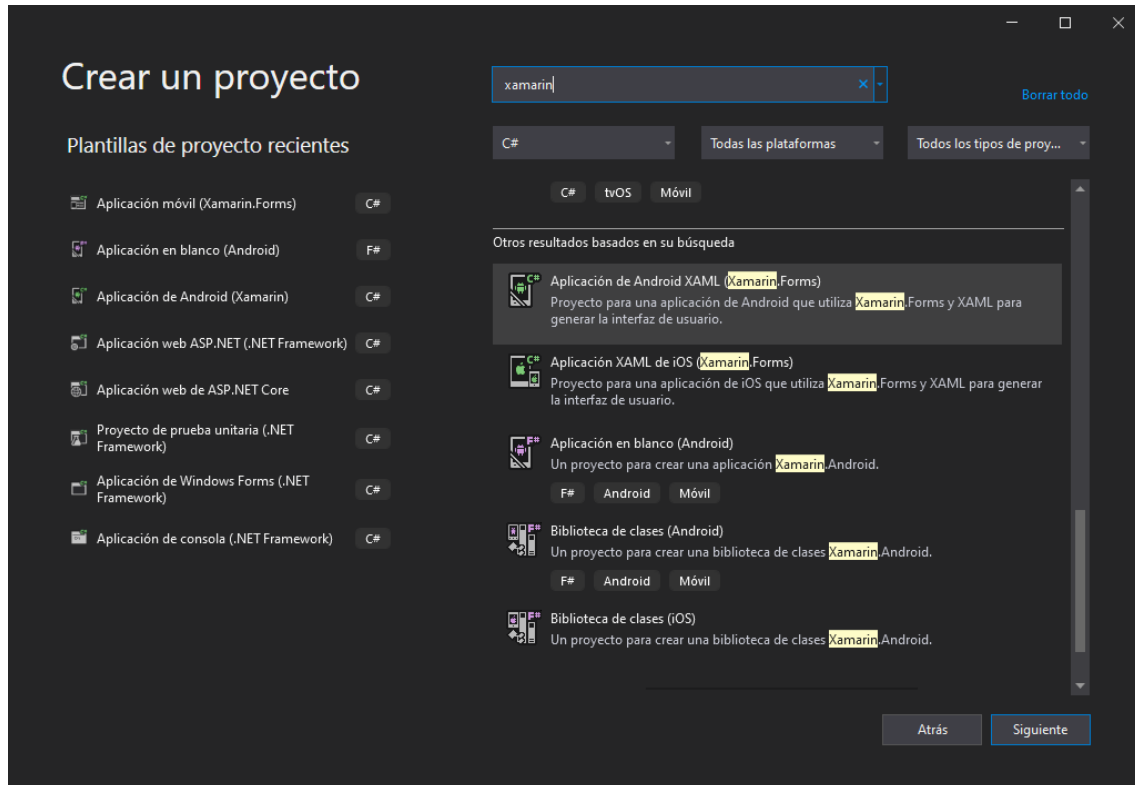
Crear un proyecto

Plantillas de proyecto recientes

Aplicación móvil (Xamarin.Forms) C#

Aplicación en blanco (Android) F#

Aplicación de Android (Xamarin) C#

Aplicación web ASP.NET (.NET Framework) C#

Aplicación web de ASP.NET Core C#

Proyecto de prueba unitaria (.NET Framework) C#

Aplicación de Windows Forms (.NET Framework) C#

Aplicación de consola (.NET Framework) C#

xamarin

Borrar todo

C#

Todas las plataformas

Todos los tipos de proy...

C# tvOS Móvil

Otros resultados basados en su búsqueda

Aplicación de Android XAML (Xamarin.Forms)
Proyecto para una aplicación de Android que utiliza Xamarin.Forms y XAML para generar la interfaz de usuario.

Aplicación XAML de iOS (Xamarin.Forms)
Proyecto para una aplicación de iOS que utiliza Xamarin.Forms y XAML para generar la interfaz de usuario.

Aplicación en blanco (Android)
Un proyecto para crear una aplicación Xamarin.Android.
F# Android Móvil

Biblioteca de clases (Android)
Un proyecto para crear una biblioteca de clases Xamarin.Android.
F# Android Móvil

Biblioteca de clases (iOS)
Un proyecto para crear una biblioteca de clases Xamarin.Android.

Atrás Siguiente